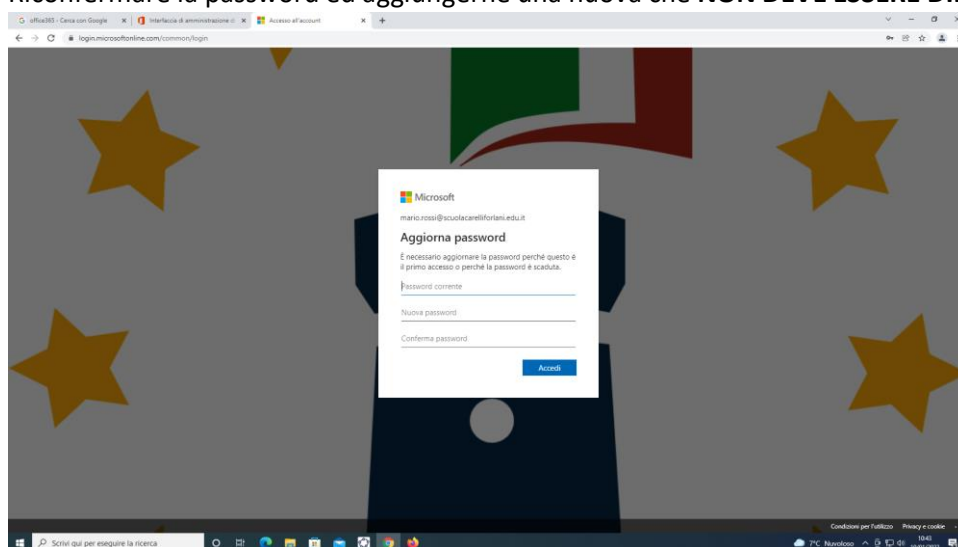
Riconfermare la password ed aggiungerne una nuova che NON DEVE ESSERE D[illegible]

office365 - Cerca con Google
Interfaccia di amministrazione di
Accesso all'account
login.microsoftonline.com/common/login

Microsoft
mario.rossi@scuolacarelliforlani.edu.it
Aggiorna password
È necessario aggiornare la password perché questo è il primo accesso o perché la password è scaduta.
Password corrente
Nuova password
Conferma password
Accedi

Condizioni per l'utilizzo Privacy e cookie
Scrivi qui per eseguire la ricerca
7°C Nuvoloso
10:43